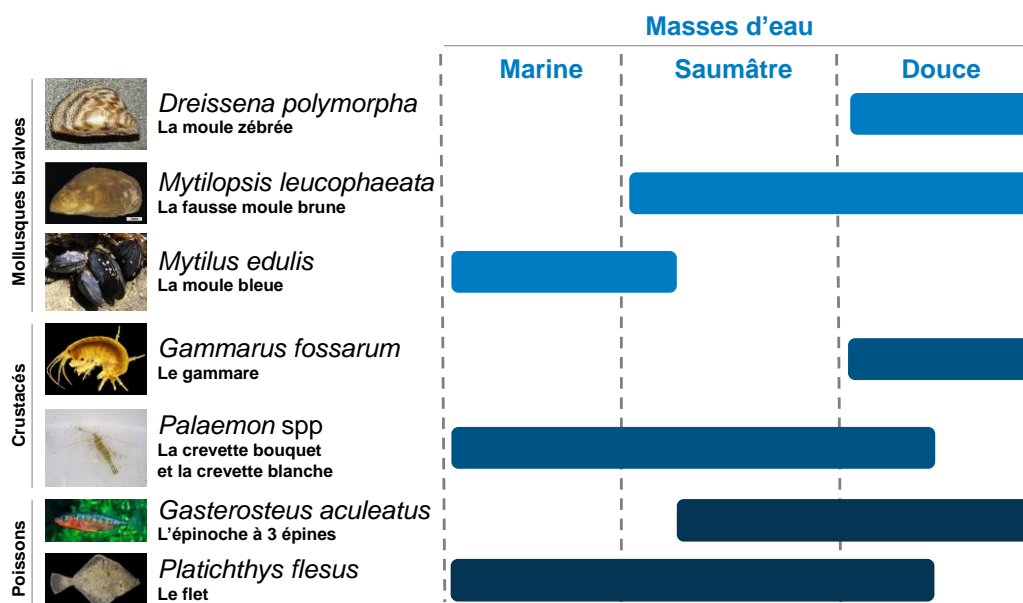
Masses d'eau

Marine | Saumâtre | Douce

Mollusques bivalves

Dreissena polymorpha
La moule zébrée

Mytilopsis leucophaeata
La fausse moule brune

Mytilus edulis
La moule bleue

Crustacés

Gammarus fossarum
Le gammare

Palaemon spp
La crevette bouquet
et la crevette blanche

Poissons

Gasterosteus aculeatus
L'épinoche à 3 épines

Platichthys flesus
Le flet